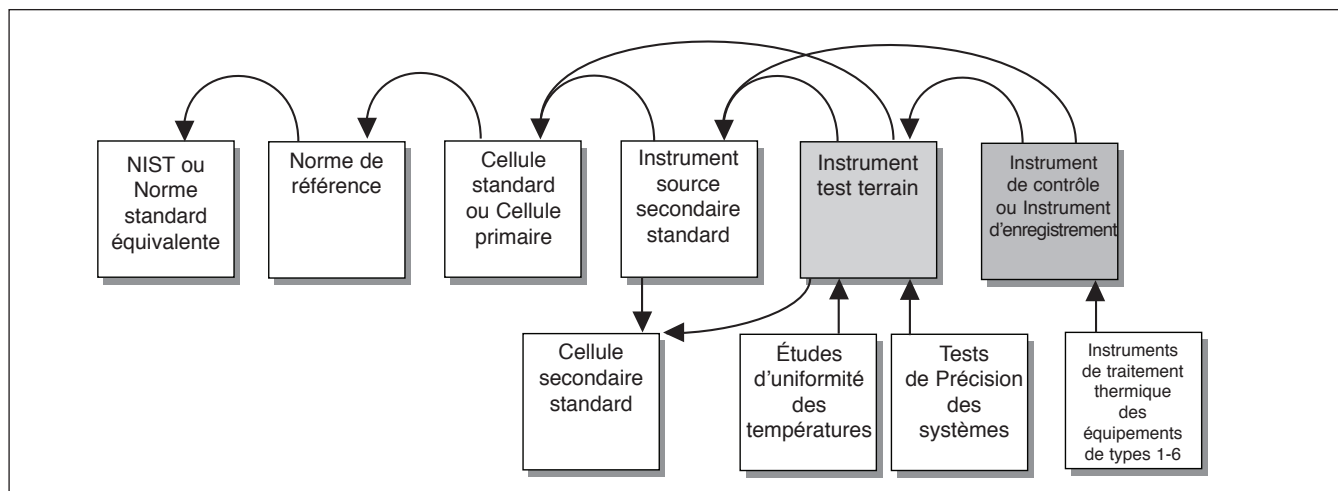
NIST ou Norme standard équivalente

Norme de référence

Cellule standard ou Cellule primaire

Instrument source secondaire standard

Instrument test terrain

Instrument de contrôle ou Instrument d'enregistrement

Cellule secondaire standard

Études d'uniformité des températures

Tests de Précision des systèmes

Instruments de traitement thermique des équipements de types 1-6